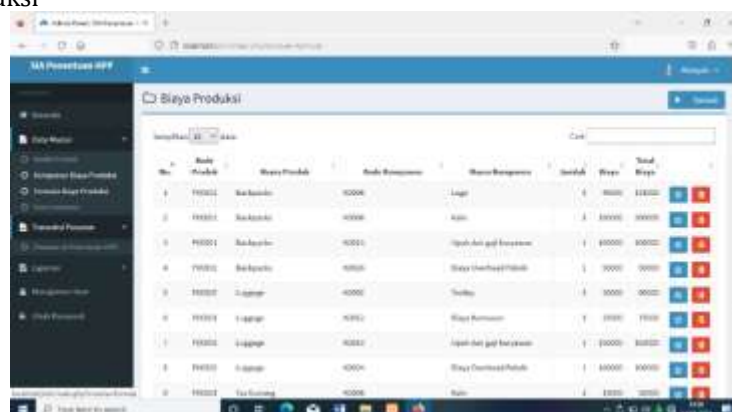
uksi

SIA Penentuan HPP

Biaya Produksi

Tampilkan 10 data

Cari:

| No. | Kode Produk | Nama Produk | Kode Komponen | Nama Komponen | Jumlah | Biaya | Total Biaya |
|---|---|---|---|---|---|---|---|
| 1 | PR0001 | Backpacks | K0006 | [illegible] | 1 | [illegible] | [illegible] |
| 2 | PR0001 | Backpacks | K0008 | Kain | 1 | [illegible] | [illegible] |
| 3 | PR0001 | Backpacks | K0011 | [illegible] | 1 | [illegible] | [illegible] |
| 4 | PR0001 | Backpacks | K0020 | Biaya Overhead Pabrik | 1 | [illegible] | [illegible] |
| 5 | PR0002 | Luggage | K0002 | Trolley | 1 | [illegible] | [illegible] |
| 6 | PR0002 | Luggage | K0002 | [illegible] | 1 | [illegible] | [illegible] |
| 7 | PR0002 | Luggage | K0011 | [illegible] | 1 | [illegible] | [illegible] |
| 8 | PR0002 | Luggage | K0004 | Biaya Overhead Pabrik | 1 | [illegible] | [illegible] |
| 9 | PR0003 | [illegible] | K0006 | Kain | 1 | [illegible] | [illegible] |